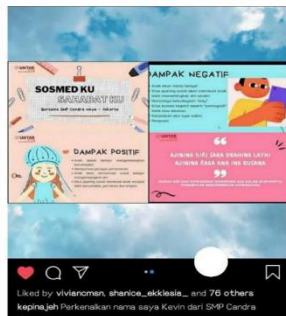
SOSMED KU SAHABAT KU

Bersama SMP Candra

DAMPAK NEGATIF

DAMPAK POSITIF

AJINING DIRI SAKA OBAHING LATHI AJINING RAGA SAKA ING BUSANA

Liked by viviancman, shanice_ekklesia_ and 76 others

kepinajeh Perkenalkan nama saya Kevin dari SMP Candra